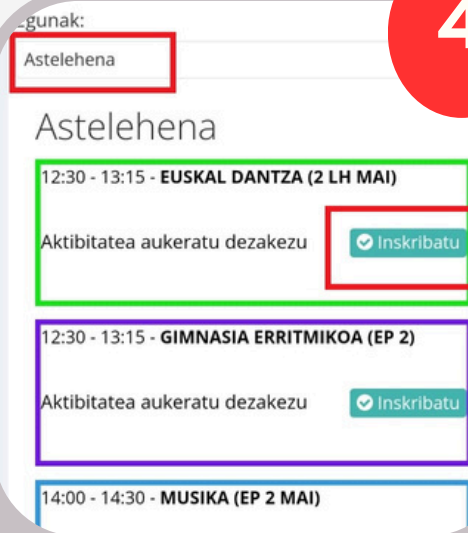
Egunak:

Astelehena

4

Astelehena

12:30 - 13:15 - **EUSKAL DANTZA (2 LH MAI)**

Aktibitatea aukeratu dezakezu

Inskribatu

12:30 - 13:15 - **GIMNASIA ERRITMIKOA (EP 2)**

Aktibitatea aukeratu dezakezu

Inskribatu

14:00 - 14:30 - **MUSIKA (EP 2 MAI)**